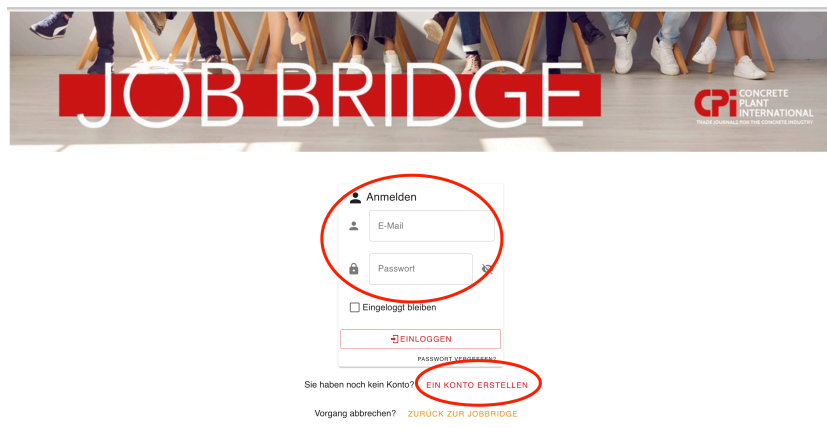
JOB BRIDGE

CPi CONCRETE PLANT INTERNATIONAL
TRADE JOURNALS FOR THE CONCRETE INDUSTRY

Anmelden

E-Mail

Passwort

Eingeloggt bleiben

EINLOGGEN

PASSWORT VERGESSEN?

Sie haben noch kein Konto? EIN KONTO ERSTELLEN

Vorgang abbrechen? ZURÜCK ZUR JOBBRIDGE